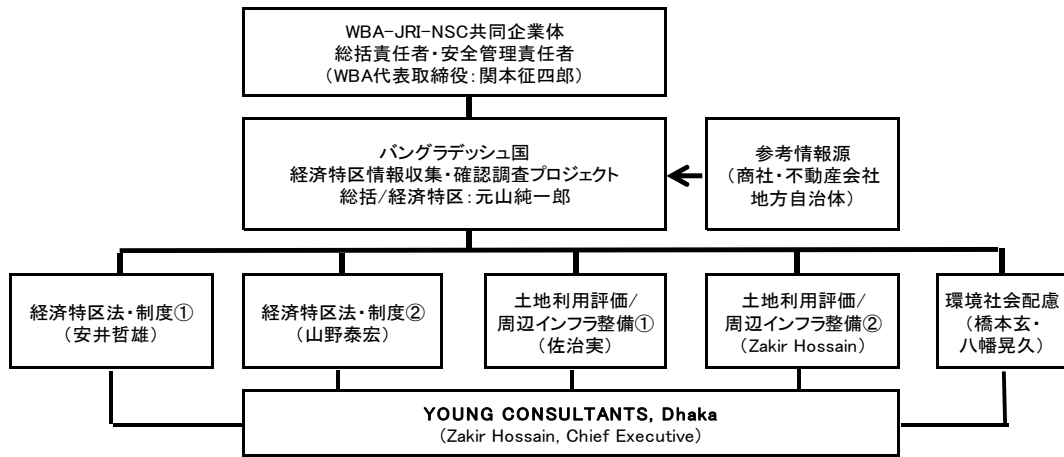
WBA-JRI-NSC共同企業体
総括責任者・安全管理責任者
（WBA代表取締役：関本征四郎）

バングラデッシュ国
経済特区情報収集・確認調査プロジェクト
総括/経済特区：元山純一郎

参考情報源
（商社・不動産会社
地方自治体）

経済特区法・制度①
（安井哲雄）

経済特区法・制度②
（山野泰宏）

土地利用評価/
周辺インフラ整備①
（佐治実）

土地利用評価/
周辺インフラ整備②
（Zakir Hossain）

環境社会配慮
（橋本玄・
八幡晃久）

YOUNG CONSULTANTS, Dhaka
（Zakir Hossain, Chief Executive）